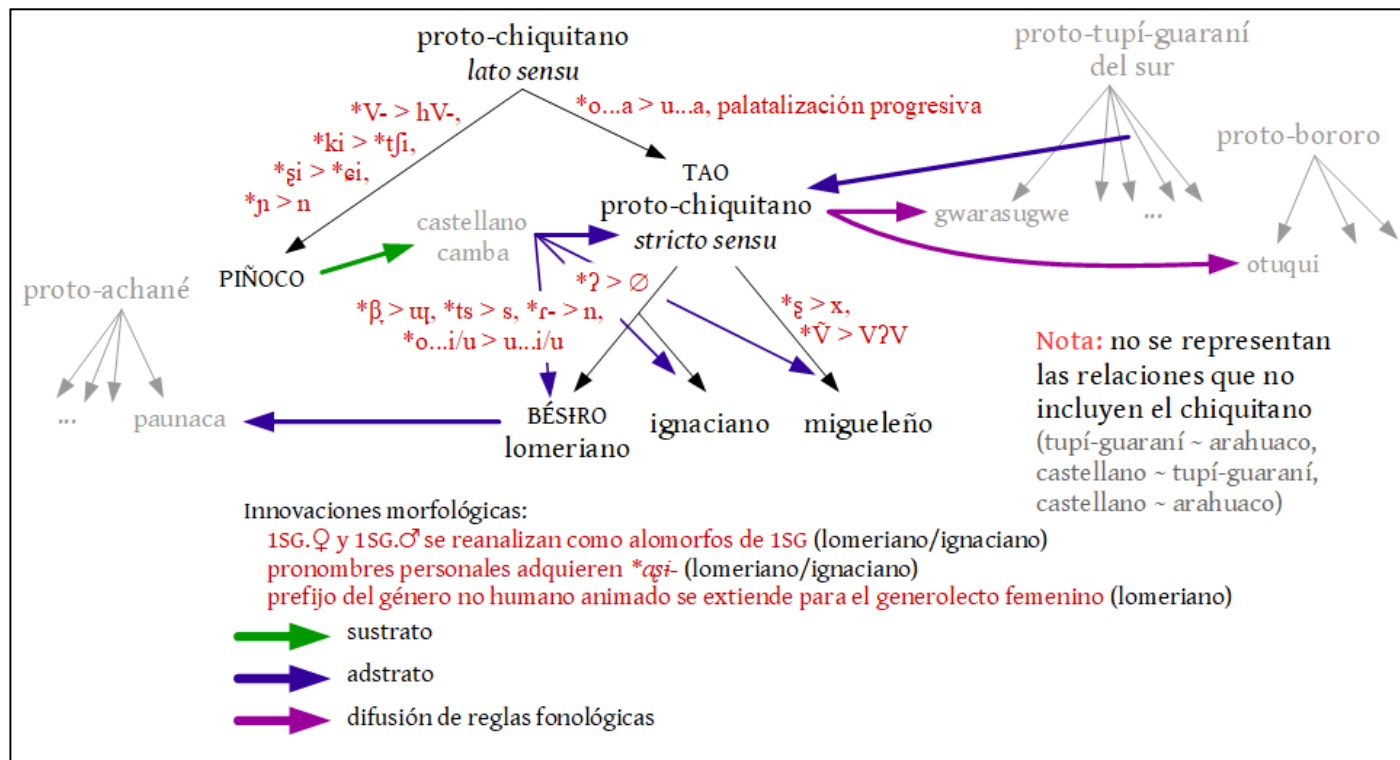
proto-chiquitano
lato sensu

*V- > hV-,
*ki > *tʃi,
*ʂi > *ɕi,
*ɲ > n

*o...a > u...a, palatalización progresiva

proto-tupí-guaraní
del sur

proto-bororo

TAO
proto-chiquitano
stricto sensu

gwarasugwe

...

otuqui

castellano
camba

PIÑOCO

proto-achané

*ʔ > ∅

*β̞ > ɰ̞, *ts > s, *ɾ- > n,
*o...i/u > u...i/u

*ʂ > x,
*Ṽ > VʔV

Nota: no se representan las relaciones que no incluyen el chiquitano
(tupí-guaraní ~ arahuaco,
castellano ~ tupí-guaraní,
castellano ~ arahuaco)

...

paunaca

BÉSɨRO
lomeriano

ignaciano

migueleño

Innovaciones morfológicas:
1SG.♀ y 1SG.♂ se reanalizan como alomorfos de 1SG (lomeriano/ignaciano)
pronombres personales adquieren *ʨʂi- (lomeriano/ignaciano)
prefijo del género no humano animado se extiende para el generolecto femenino (lomeriano)

sustrato

adstrato

difusión de reglas fonológicas